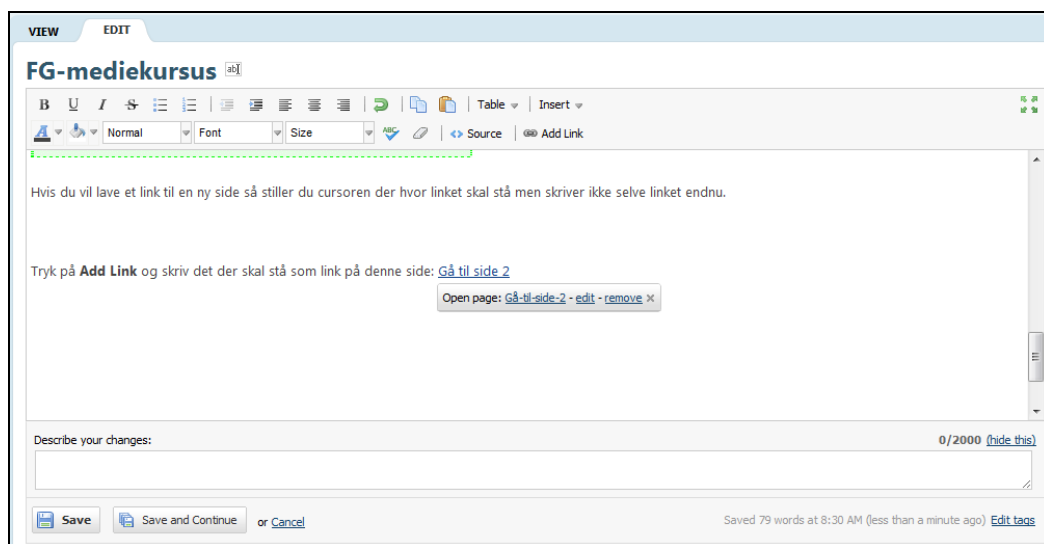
VIEW EDIT

FG-mediekursus

B U I S | Table | Insert

Normal Font Size Source Add Link

Hvis du vil lave et link til en ny side så stiller du cursoren der hvor linket skal stå men skriver ikke selve linket endnu.

Tryk på **Add Link** og skriv det der skal stå som link på denne side: Gå til side 2

Open page: Gå-til-side-2 - edit - remove ×

Describe your changes:

0/2000 (hide this)

Save Save and Continue or Cancel

Saved 79 words at 8:30 AM (less than a minute ago) Edit tags